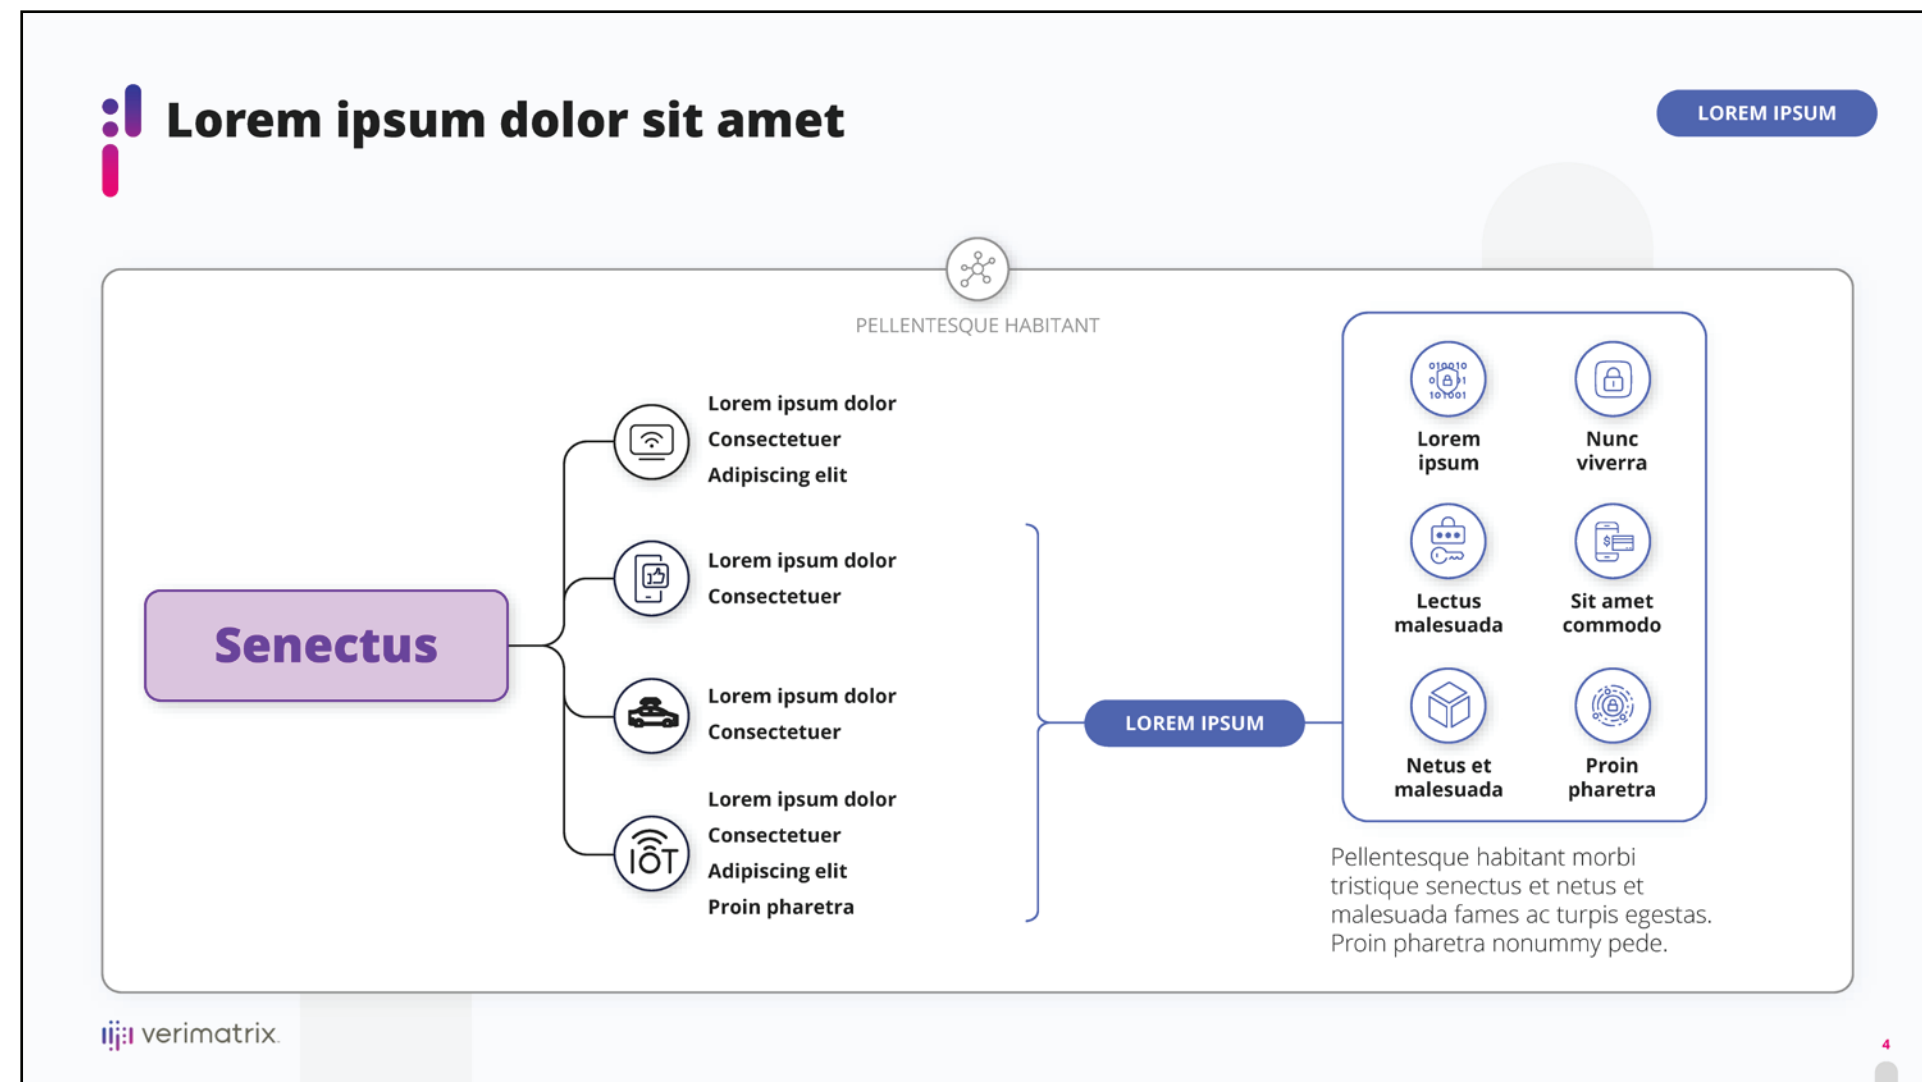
Lorem ipsum dolor sit amet

LOREM IPSUM

PELLENTESQUE HABITANT

Senectus

Lorem ipsum dolor
Consectetuer
Adipiscing elit

Lorem ipsum dolor
Consectetuer

Lorem ipsum dolor
Consectetuer

IOT

Lorem ipsum dolor
Consectetuer
Adipiscing elit
Proin pharetra

LOREM IPSUM

010010
101001

Lorem ipsum

Nunc viverra

Lectus malesuada

Sit amet commodo

Netus et malesuada

Proin pharetra

Pellentesque habitant morbi tristique senectus et netus et malesuada fames ac turpis egestas. Proin pharetra nonummy pede.

verimatrix

4